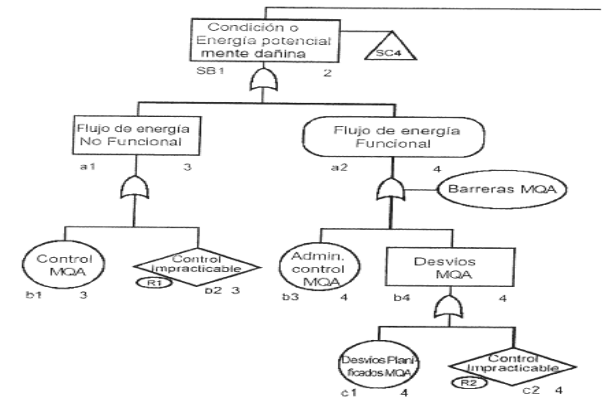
Condición o Energía potencial mente dañina

SC4

SB1 2

Flujo de energía No Funcional

a1 3

Flujo de energía Funcional

a2 4

Barreras MQA

Control MQA

b1 3

Control Impracticable

R1

b2 3

Admin. control MQA

b3 4

Desvios MQA

b4 4

Desvios Planificados MQA

c1 4

Control Impracticable

R2

c2 4